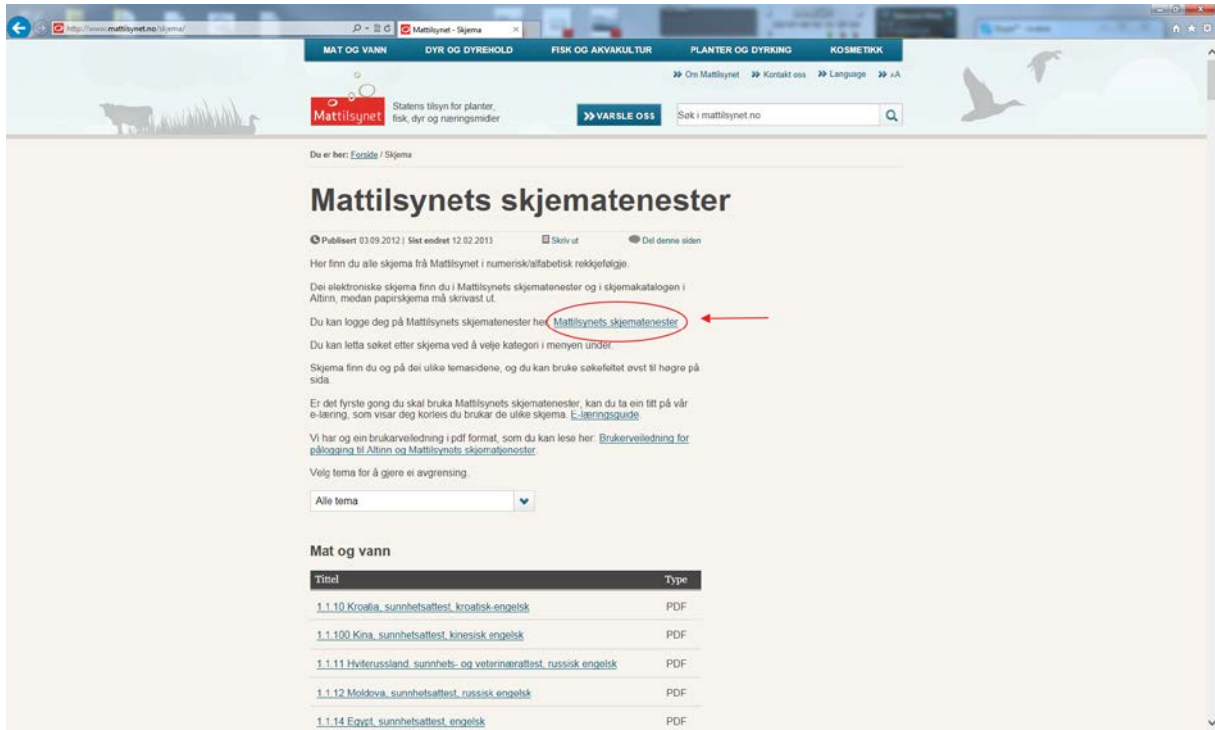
http://www.mattilsynet.no/skjema/

Mattilsynet - Skjema

MAT OG VANN DYR OG DYREHOLD FISK OG AKVAKULTUR PLANTER OG DYRKING KOSMETIKK

Om Mattilsynet Kontakt oss Language A

Mattilsynet Statens tilsyn for planter, fisk, dyr og næringsmidler

VARSLE OSS

Søk i mattilsynet.no

Du er her: Forside / Skjema

Mattilsynets skjematenester

Publisert 03.09.2012 | Sist endret 12.02.2013 Skriv ut Del denne siden

Her finn du alle skjema frå Mattilsynet i numerisk/alfabetisk rekkjefølgje.

Dei elektroniske skjema finn du i Mattilsynets skjematenester og i skjemakatalogen i Altinn, medan papirskjema må skrivast ut.

Du kan logge deg på Mattilsynets skjematenester her: Mattilsynets skjematenester

Du kan letta søket etter skjema ved å velje kategori i menyen under.

Skjema finn du og på dei ulike temasidene, og du kan bruke søkefeltet øvst til høgre på sida.

Er det fyrste gong du skal bruka Mattilsynets skjematenester, kan du ta ein titt på vår e-læring, som visar deg korleis du brukar de ulike skjema. E-læringsguide

Vi har og ein brukarveiledning i pdf format, som du kan lese her: Brukerveiledning for pålogging til Altinn og Mattilsynets skjematjenester

Velg tema for å gjøre ei avgrensing.

Alle tema

Mat og vann

| Tittel | Type |
|---|---|
| 1.1.10 Kroatia, sunnhetsattest, kroatisk-engelsk | PDF |
| 1.1.100 Kina, sunnhetsattest, kinesisk engelsk | PDF |
| 1.1.11 Hviterussland, sunnhets- og veterinærattest, russisk engelsk | PDF |
| 1.1.12 Moldova, sunnhetsattest, russisk engelsk | PDF |
| 1.1.14 Egypt, sunnhetsattest, engelsk | PDF |